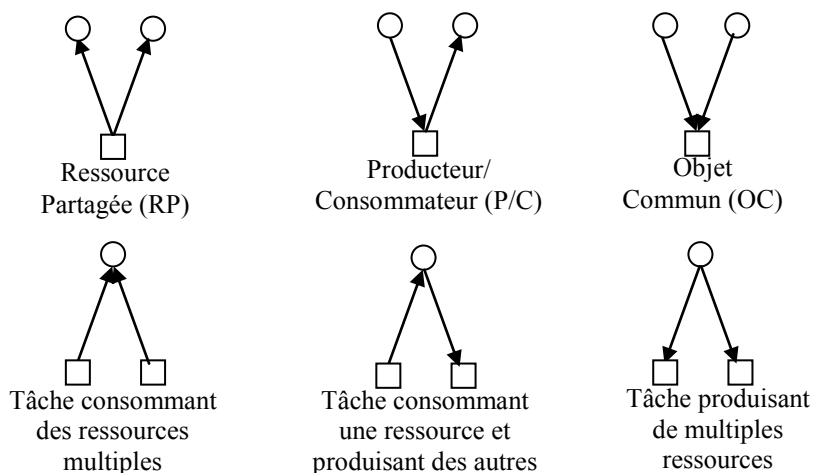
Ressource Partagée (RP)

Producteur/ Consommateur (P/C)

Objet Commun (OC)

Tâche consommant des ressources multiples

Tâche consommant une ressource et produisant des autres

Tâche produisant de multiples ressources